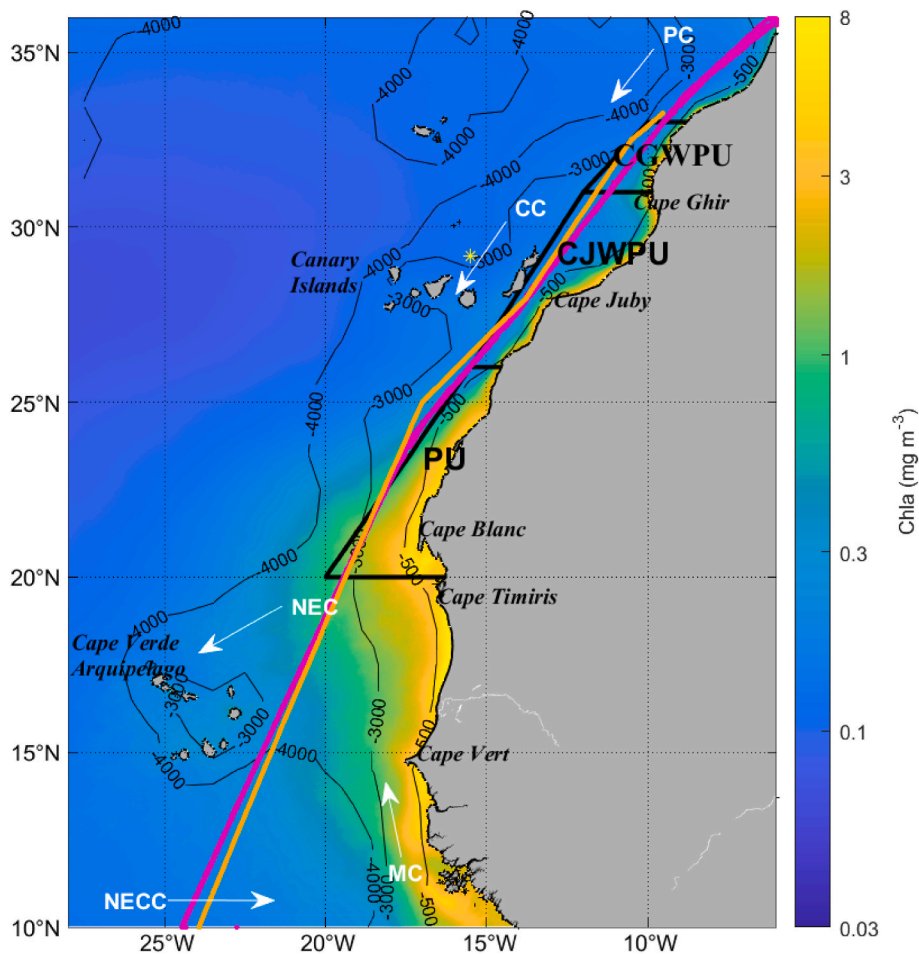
PC
CGWPU
Cape Ghir
CC
CJWPU
Canary Islands
Cape Juby
PU
Cape Blanc
Cape Timiris
NEC
Cape Verde Arquipelago
Cape Vert
MC
NECC
-4000
-4000
-4000
-4000
-3000
-3000
-4000
-3000
-3000
-500
-3000
-500
-4000
-3000
-4000
-3000
-500
-500
-4000
-3000
-3000
-4000
-4000
-3000
-500
-4000
-3000
-500
35°N
30°N
25°N
20°N
15°N
10°N
25°W
20°W
15°W
10°W
8
3
1
0.3
0.1
0.03
Chla (mg m$^{-3}$)